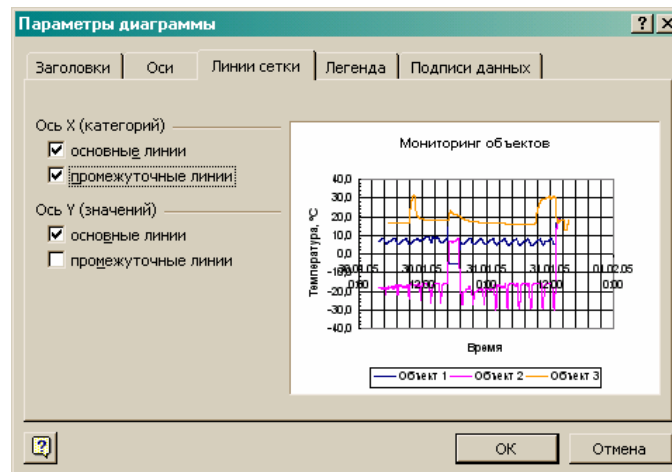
Параметры диаграммы

?

Заголовки | Оси | Линии сетки | Легенда | Подписи данных

Ось X (категорий)
☑ основные линии
☑ промежуточные линии

Ось Y (значений)
☑ основные линии
☐ промежуточные линии

Мониторинг объектов

40,0
30,0
20,0
10,0
0,0
-10,0
-20,0
-30,0
-40,0

Температура, °С

30.01.05 0:00
30.01.05 12:00
31.01.05 0:00
31.01.05 12:00
01.02.05 0:00

Время

Объект 1
Объект 2
Объект 3

ОК
Отмена